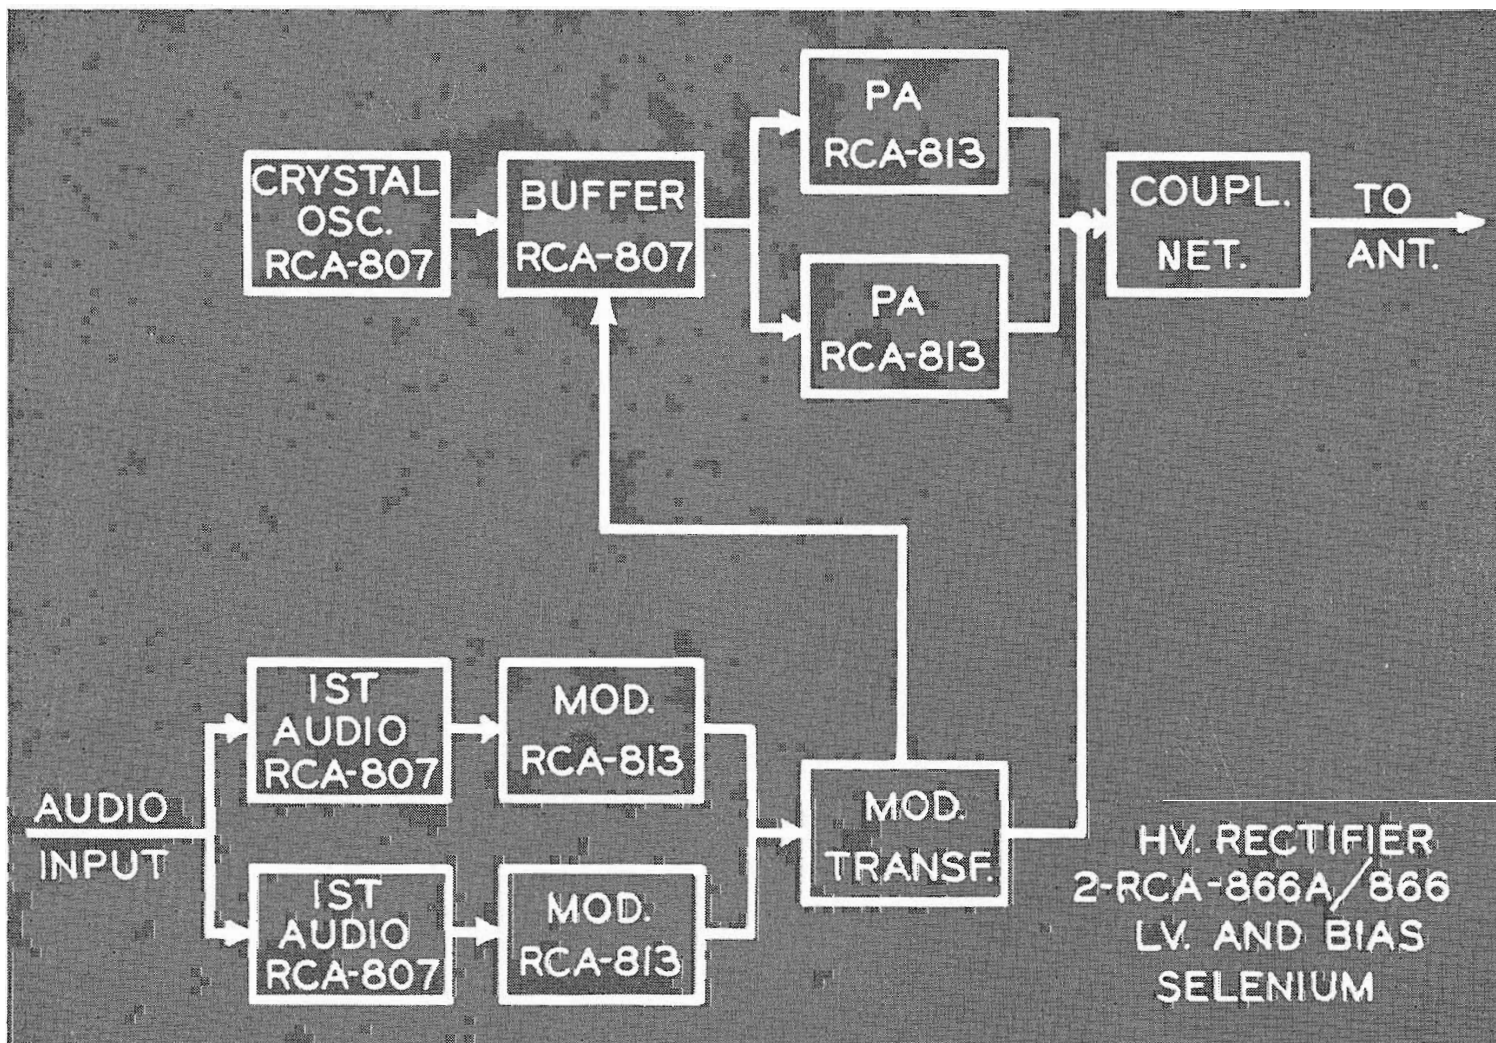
CRYSTAL OSC. RCA-807

BUFFER RCA-807

PA RCA-813

PA RCA-813

COUPL. NET.

TO ANT.

AUDIO INPUT

IST AUDIO RCA-807

MOD. RCA-813

IST AUDIO RCA-807

MOD. RCA-813

MOD. TRANSF.

HV. RECTIFIER
2-RCA-866A/866
LV. AND BIAS
SELENIUM